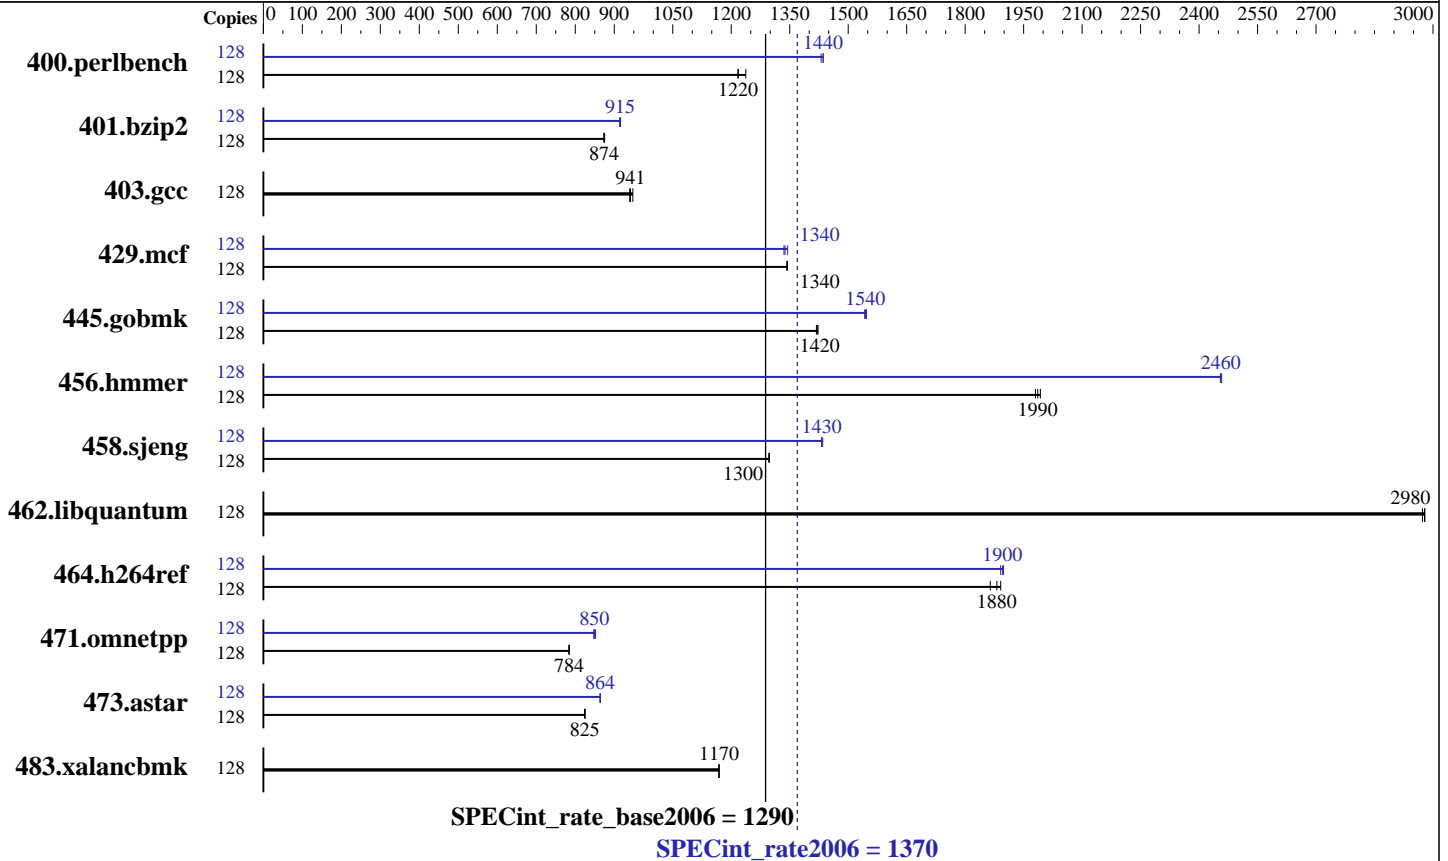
Copies 0 100 200 300 400 500 600 700 800 900 1050 1200 1350 1500 1650 1800 1950 2100 2250 2400 2550 2700 3000

400.perlbench 128 1440
128 1220

401.bzip2 128 915
128 874

403.gcc 128 941

429.mcf 128 1340
128 1340

445.gobmk 128 1540
128 1420

456.hmmer 128 2460
128 1990

458.sjeng 128 1430
128 1300

462.libquantum 128 2980

464.h264ref 128 1900
128 1880

471.omnetpp 128 850
128 784

473.astar 128 864
128 825

483.xalancbmk 128 1170

SPECint_rate_base2006 = 1290
SPECint_rate2006 = 1370